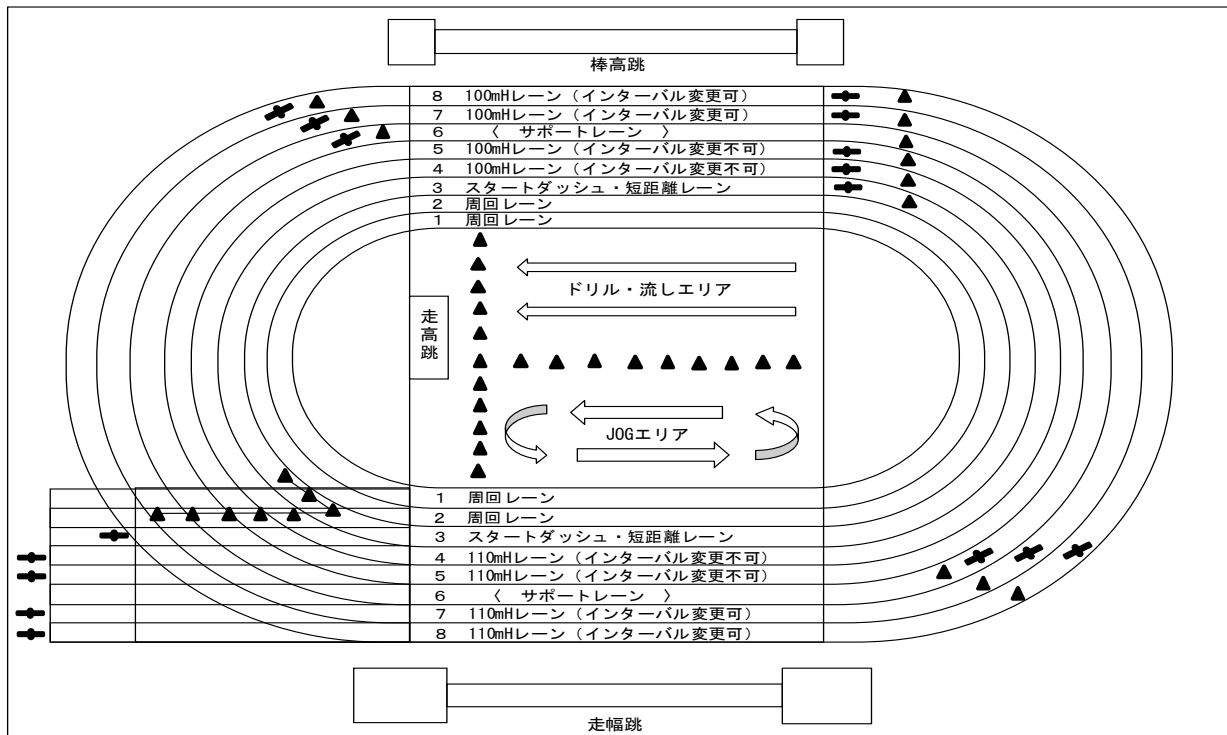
棒高跳

8 100mHレーン（インターバル変更可）
7 100mHレーン（インターバル変更可）
6 〈 サポートレーン 〉
5 100mHレーン（インターバル変更不可）
4 100mHレーン（インターバル変更不可）
3 スタートダッシュ・短距離レーン
2 周回レーン
1 周回レーン

ドリル・流しエリア

走高跳

JOGエリア

1 周回レーン
2 周回レーン
3 スタートダッシュ・短距離レーン
4 110mHレーン（インターバル変更不可）
5 110mHレーン（インターバル変更不可）
6 〈 サポートレーン 〉
7 110mHレーン（インターバル変更可）
8 110mHレーン（インターバル変更可）

走幅跳